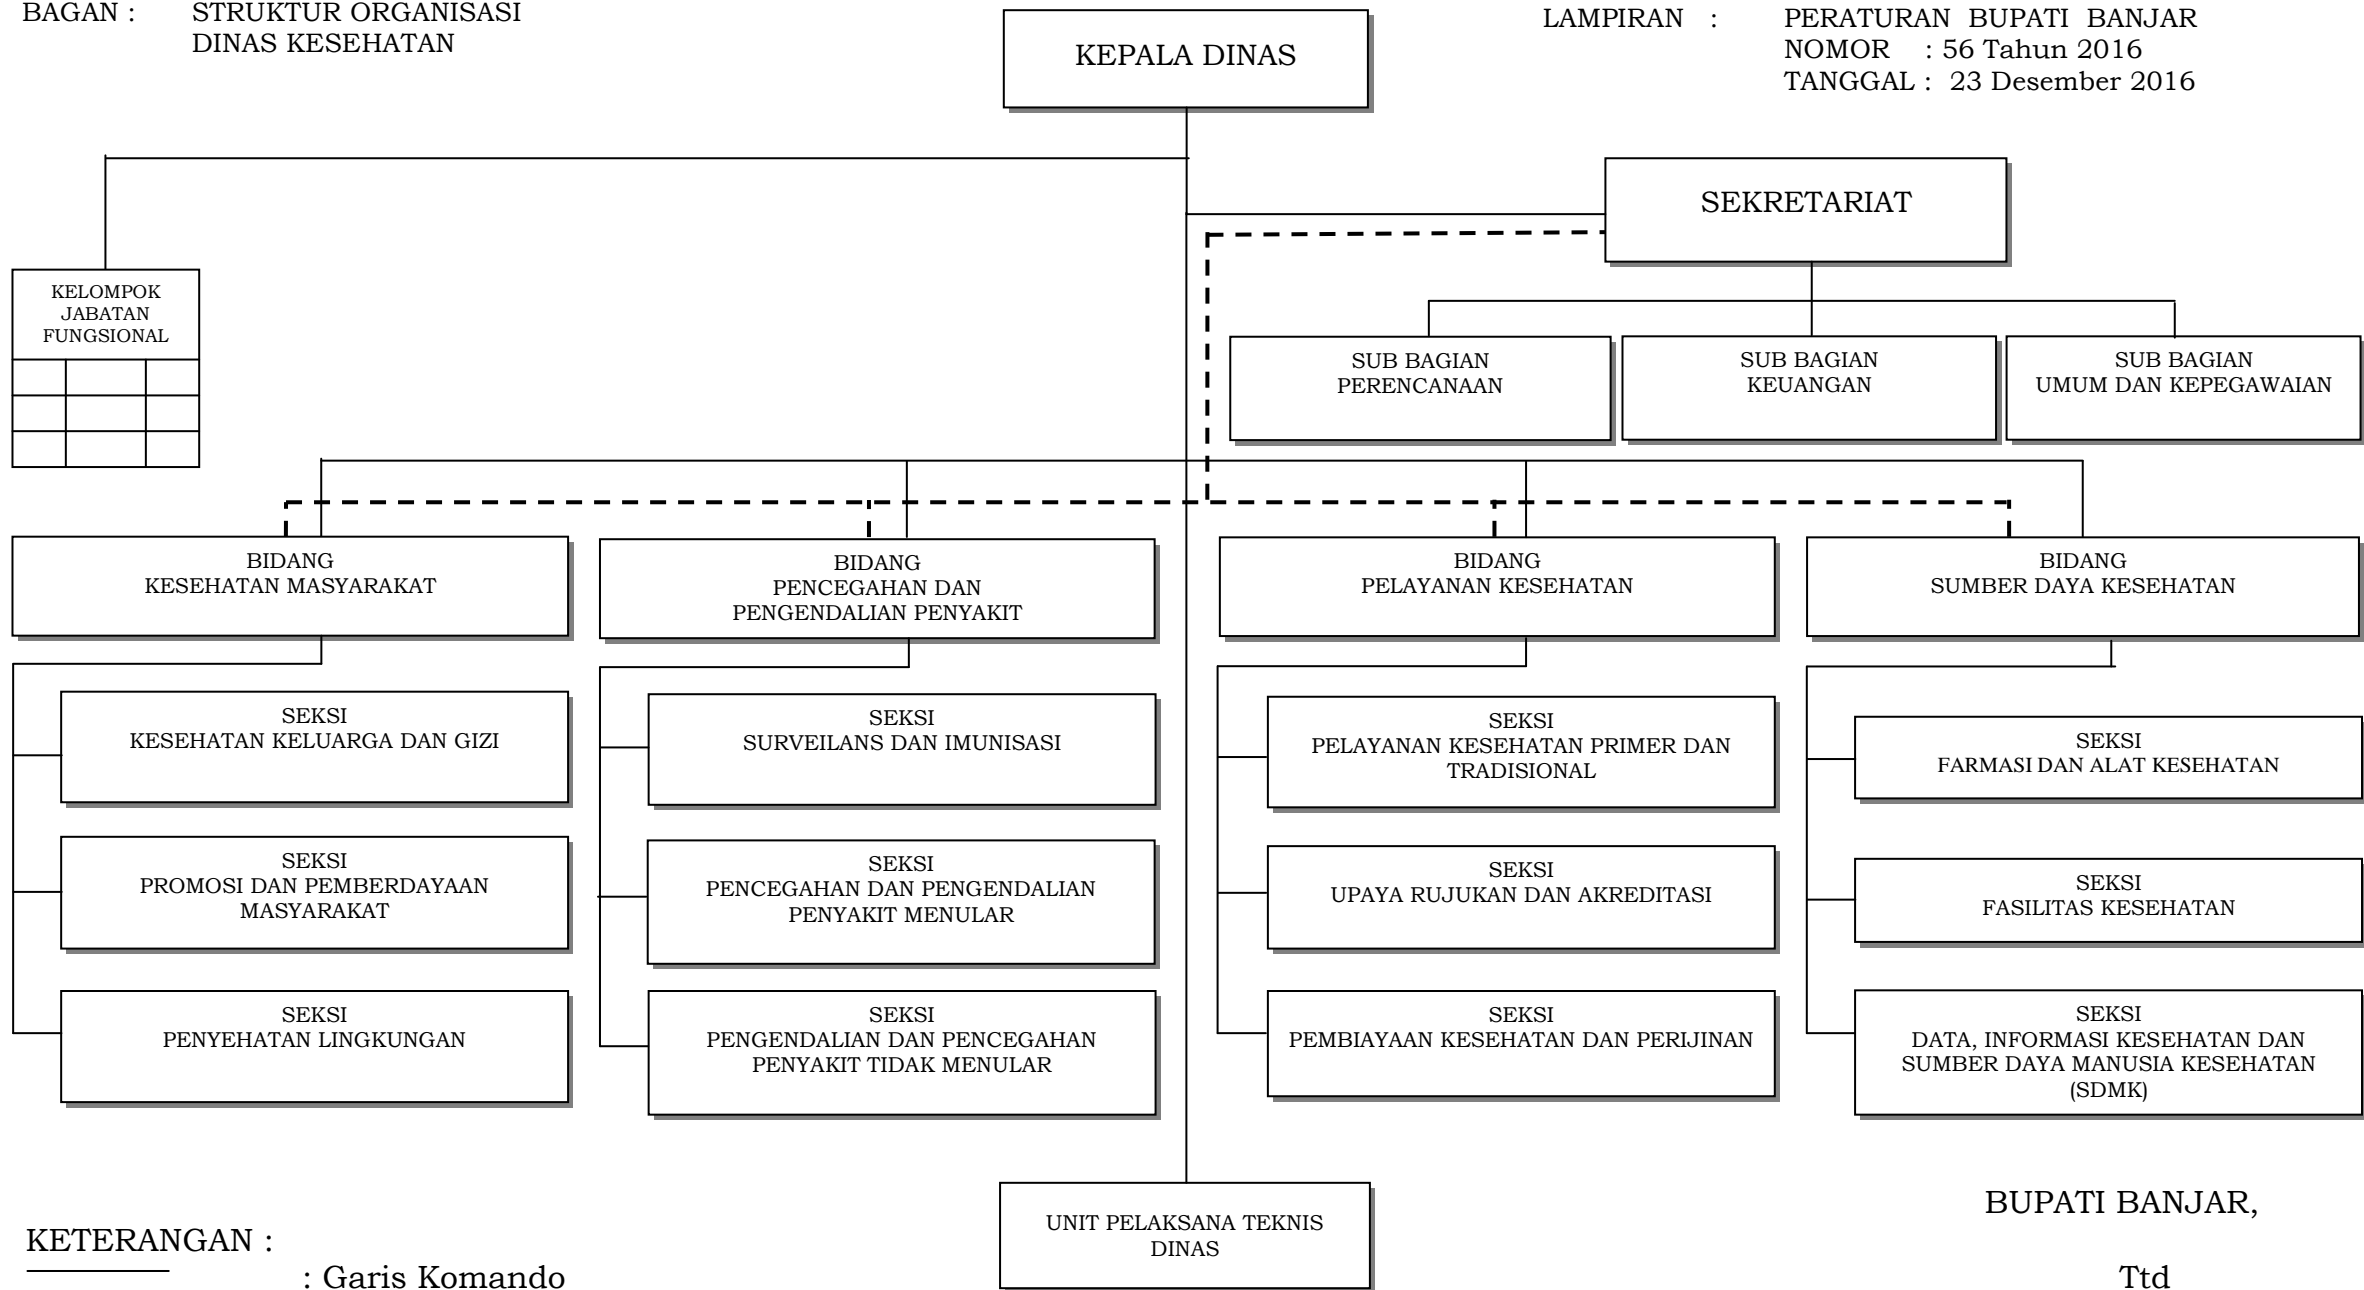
BAGAN : STRUKTUR ORGANISASI
DINAS KESEHATAN

KEPALA DINAS

LAMPIRAN : PERATURAN BUPATI BANJAR
NOMOR : 56 Tahun 2016
TANGGAL : 23 Desember 2016

SEKRETARIAT

KELOMPOK JABATAN FUNGSIONAL

SUB BAGIAN PERENCANAAN

SUB BAGIAN KEUANGAN

SUB BAGIAN UMUM DAN KEPEGAWAIAN

BIDANG KESEHATAN MASYARAKAT

BIDANG PENCEGAHAN DAN PENGENDALIAN PENYAKIT

BIDANG PELAYANAN KESEHATAN

BIDANG SUMBER DAYA KESEHATAN

SEKSI KESEHATAN KELUARGA DAN GIZI

SEKSI PROMOSI DAN PEMBERDAYAAN MASYARAKAT

SEKSI PENYEHATAN LINGKUNGAN

SEKSI SURVEILANS DAN IMUNISASI

SEKSI PENCEGAHAN DAN PENGENDALIAN PENYAKIT MENULAR

SEKSI PENGENDALIAN DAN PENCEGAHAN PENYAKIT TIDAK MENULAR

SEKSI PELAYANAN KESEHATAN PRIMER DAN TRADISIONAL

SEKSI UPAYA RUJUKAN DAN AKREDITASI

SEKSI PEMBIAYAAN KESEHATAN DAN PERIJINAN

SEKSI FARMASI DAN ALAT KESEHATAN

SEKSI FASILITAS KESEHATAN

SEKSI DATA, INFORMASI KESEHATAN DAN SUMBER DAYA MANUSIA KESEHATAN (SDMK)

UNIT PELAKSANA TEKNIS DINAS

KETERANGAN :
: Garis Komando

BUPATI BANJAR,

Ttd